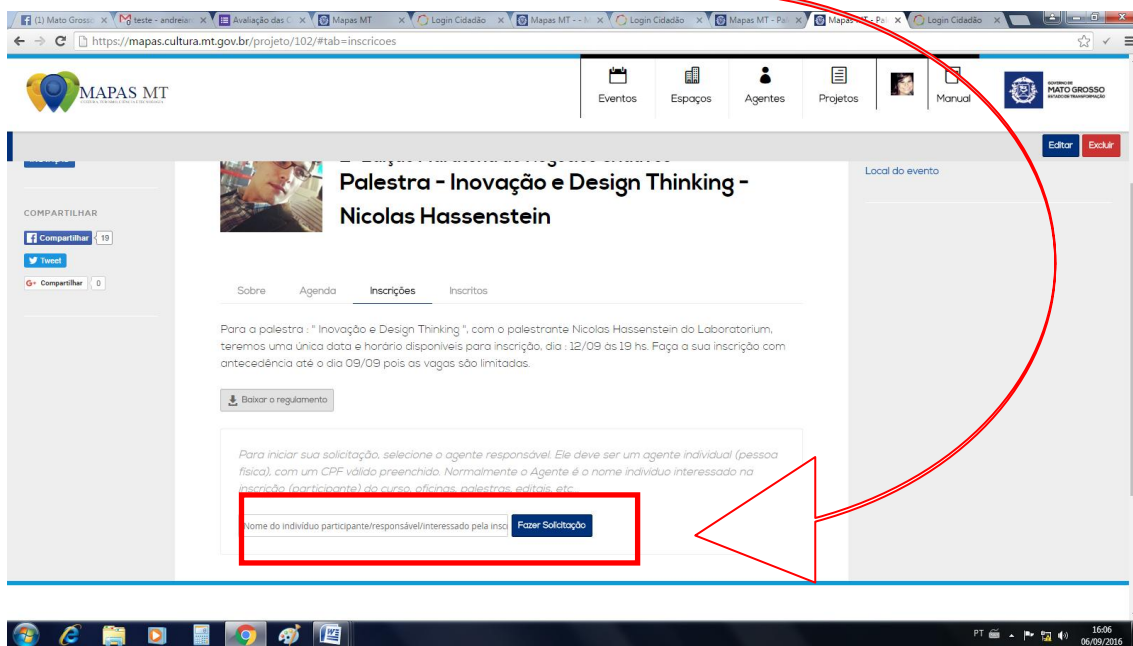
(1) Mato Gross | teste - andreian | Avaliação das | Mapas MT | Login Cidadão | Mapas MT - | Login Cidadão | Mapas MT - Pal | Mapas | Login Cidadão

https://mapas.cultura.mt.gov.br/projeto/102/#tab=inscricoes

MAPAS MT

Eventos | Espaços | Agentes | Projetos | Manual

GOVERNO DE MATO GROSSO ESTADO DE TRANSFORMAÇÃO

Editar | Excluir

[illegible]

Palestra - Inovação e Design Thinking - Nicolas Hassenstein

Local do evento

COMPARTILHAR

Compartilhar 19

Tweet

G+ Compartilhar 0

Sobre | Agenda | Inscrições | Inscritos

Para a palestra : " Inovação e Design Thinking ", com o palestrante Nicolas Hassenstein do Laboratorium, teremos uma única data e horário disponiveis para inscrição, dia : 12/09 às 19 hs. Faça a sua inscrição com antecedência até o dia 09/09 pois as vagas são limitadas.

Baixar o regulamento

Para iniciar sua solicitação, selecione o agente responsável. Ele deve ser um agente individual (pessoa física), com um CPF válido preenchido. Normalmente o Agente é o nome indivíduo interessado na inscrição (participante) do curso, oficinas, palestras, editais, etc.

Nome do indivíduo participante/responsável/interessado pela insc

Fazer Solicitação

PT 16:06 06/09/2016